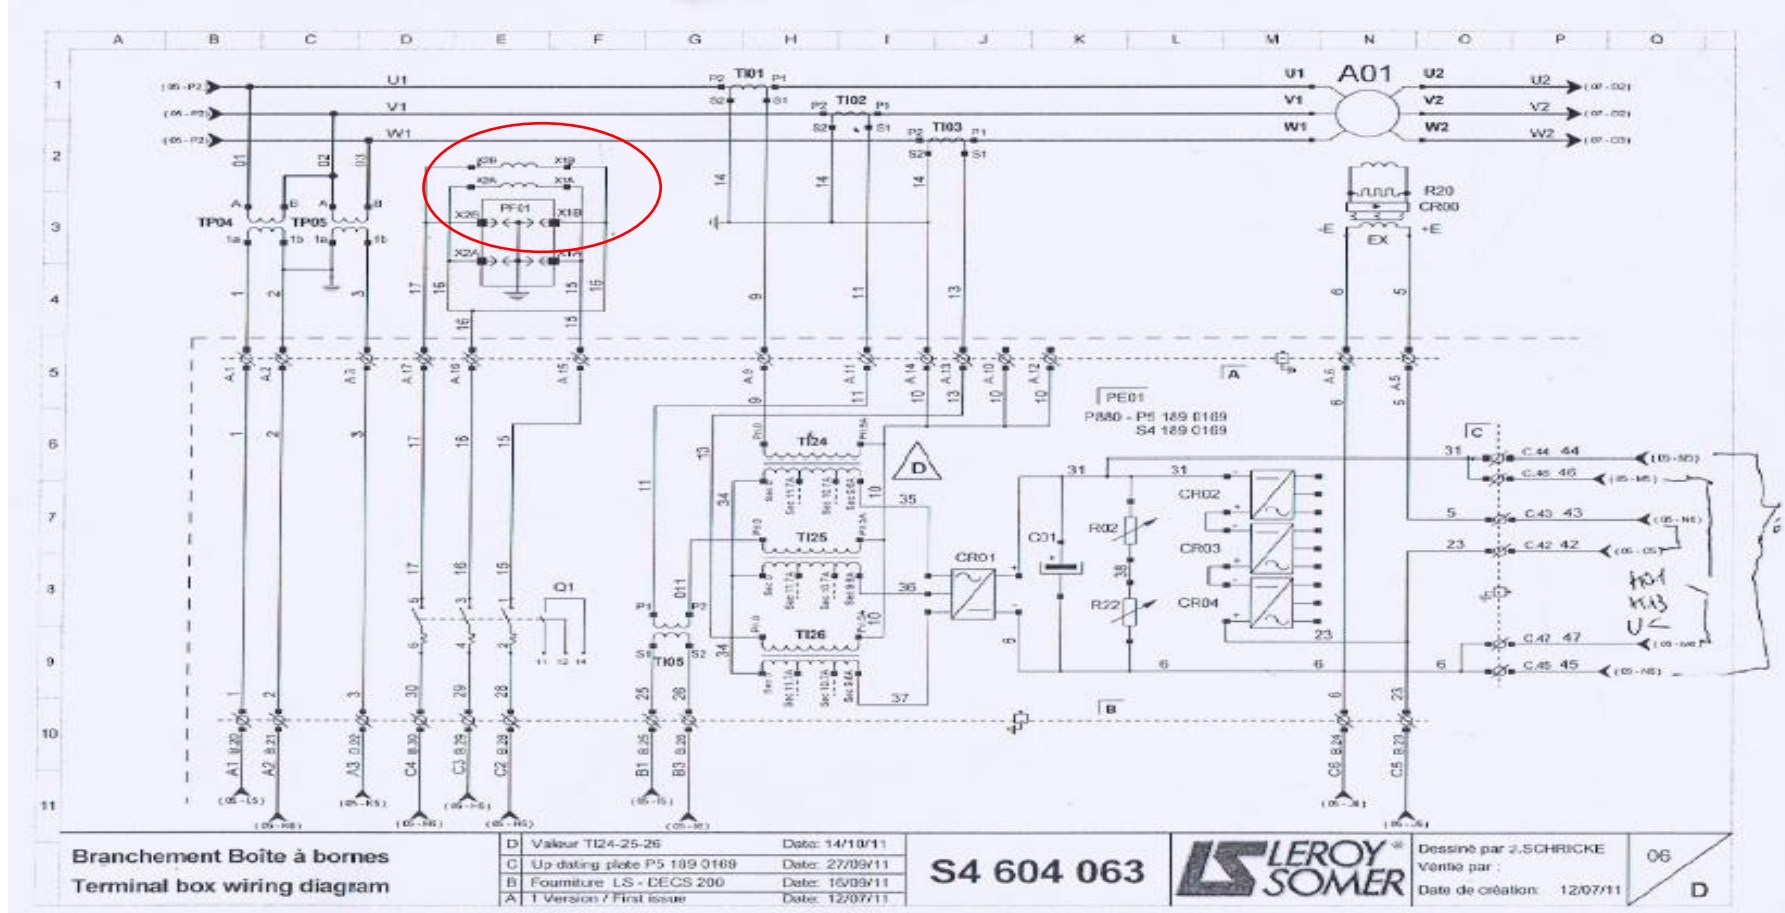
A B C D E F G H I J K L M N O P Q

1 2 3 4 5 6 7 8 9 10 11

(05-P2) U1
(05-P2) V1
(05-P2) W1

P2 TI01 P1
S2 S1
P2 TI02 P1
S2 S1
P2 TI03 P1
S2 S1

U1 A01 U2
V1 V2
W1 W2
U2 (07-D2)
V2 (07-D2)
W2 (07-D3)

D1 D2 D3
A B A B
TP04 TP05
1a 1b 1a 1b

X2B X1B
X2A X1A
X2B PF01 X1B
X2A X1A

14 14 14 14
R20
CR00
-E EX +E

1 2 3 17 16 16 15 15 9 11 13 6 5

A1 A2 A3 A17 A16 A15 A9 A11 A14 A13 A10 A12 A A6 A5

1 2 3 17 16 15 9 11 10 13 10 10 6 5

PE01
P880 - P5 189 0169
S4 189 0169

C

TI24
D
35
TI25
TI26
CR01
36
37
31 31
C01
R02
38
R22
CR02
CR03
CR04
23
6 6 6

31 C.44 44 (05-M5)
C.46 46 (05-M5)
5 C.43 43 (05-N5)
23 C.42 42 (05-O5)
C.47 47 (05-M5)
6 C.45 45 (05-N5)

H01
H13
U<

17 16 15
Q1
11 12 14
P1 P2
S1 TI05 S2
11 D11
25 26
30 29 28
B

A1 B.20 A2 B.21 A3 B.22 C4 B.30 C3 B.29 C2 B.28 B1 B.25 B3 B.26 C6 B.24 C5 B.23

(05-L5) (05-K5) (05-K5) (05-K5) (05-K5) (05-K5) (05-I5) (05-I5) (05-J5) (05-J5)

Branchement Boite à bornes
Terminal box wiring diagram

| D | Valeur TI24-25-26 | Date: 14/10/11 |
|---|---|---|
| C | Up dating plate P5 189 0169 | Date: 27/09/11 |
| B | Fourniture LS - DECS 200 | Date: 16/09/11 |
| A | 1 Version / First issue | Date: 12/07/11 |

S4 604 063

LEROY SOMER

Dessiné par J.SCHRICKE
Vérifié par :
Date de création: 12/07/11

06
D